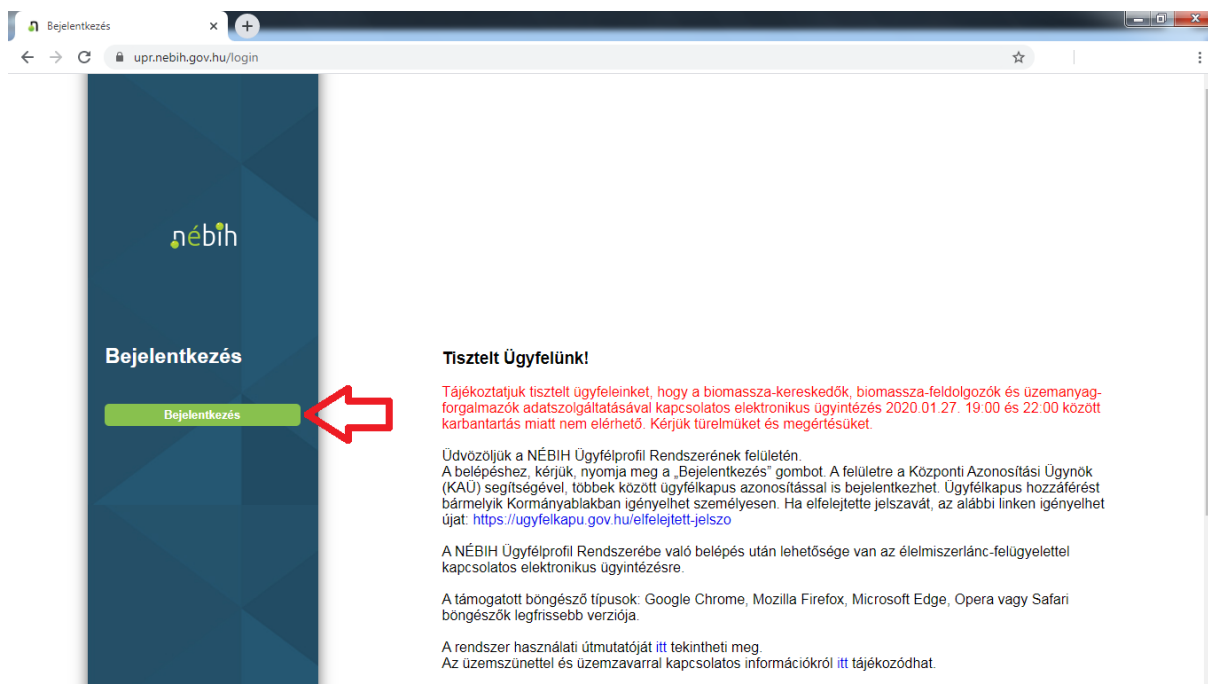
Bejelentkezés ×

upr.nebih.gov.hu/login

nébih

Bejelentkezés

Bejelentkezés

Tisztelt Ügyfelünk!

Tájékoztatjuk tisztelt ügyfeleinket, hogy a biomassza-kereskedők, biomassza-feldolgozók és üzemanyag-forgalmazók adatszolgáltatásával kapcsolatos elektronikus ügyintézés 2020.01.27. 19:00 és 22:00 között karbantartás miatt nem elérhető. Kérjük türelmüket és megértésüket.

Üdvözöljük a NÉBIH Ügyfélprofil Rendszerének felületén.
A belépéshez, kérjük, nyomja meg a „Bejelentkezés" gombot. A felületre a Központi Azonosítási Ügynök (KAÜ) segítségével, többek között ügyfélkapus azonosítással is bejelentkezhet. Ügyfélkapus hozzáférést bármelyik Kormányablakban igényelhet személyesen. Ha elfelejtette jelszavát, az alábbi linken igényelhet újat: https://ugyfelkapu.gov.hu/elfelejtett-jelszo

A NÉBIH Ügyfélprofil Rendszerébe való belépés után lehetősége van az élelmiszerlánc-felügyelettel kapcsolatos elektronikus ügyintézésre.

A támogatott böngésző típusok: Google Chrome, Mozilla Firefox, Microsoft Edge, Opera vagy Safari böngészők legfrissebb verziója.

A rendszer használati útmutatóját itt tekintheti meg.
Az üzemszünettel és üzemzavarral kapcsolatos információkról itt tájékozódhat.